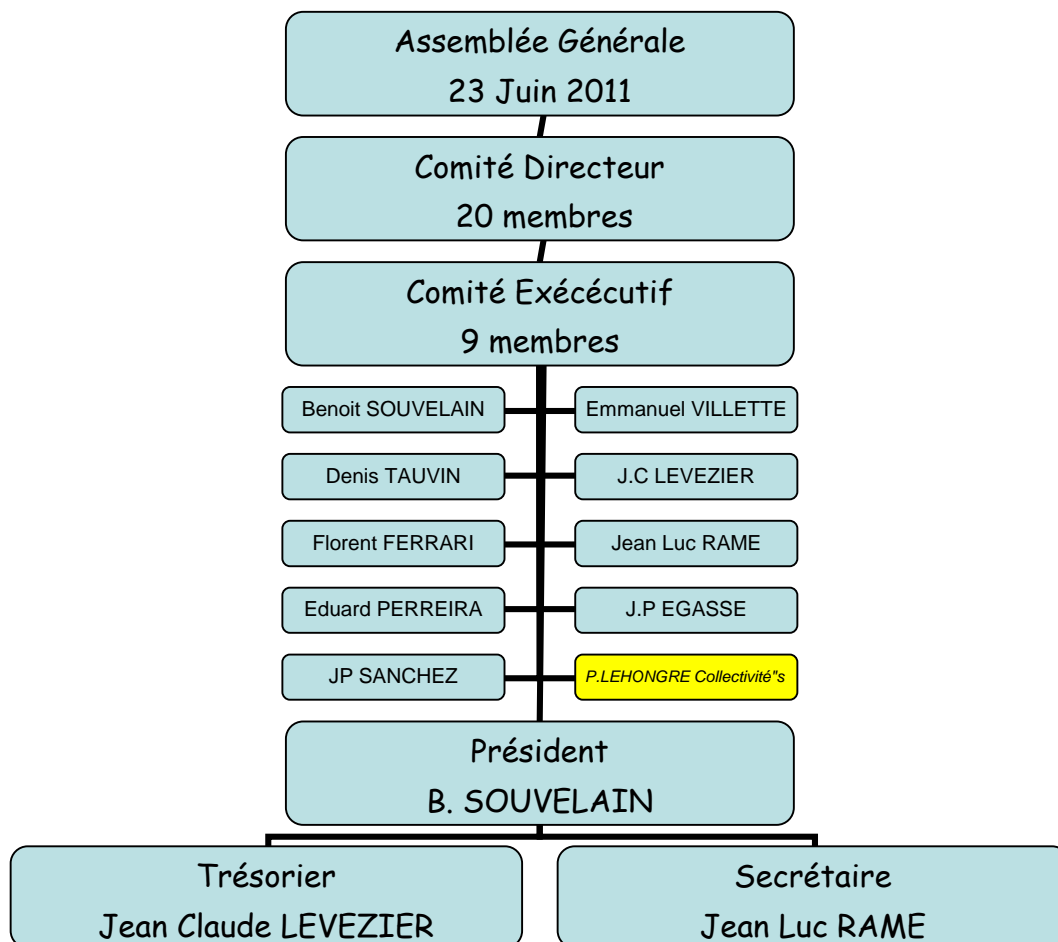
Assemblée Générale
23 Juin 2011

Comité Directeur
20 membres

Comité Exécécutif
9 membres

Benoit SOUVELAIN

Emmanuel VILLETTE

Denis TAUVIN

J.C LEVEZIER

Florent FERRARI

Jean Luc RAME

Eduard PERREIRA

J.P EGASSE

JP SANCHEZ

P.LEHONGRE Collectivité"s

Président
B. SOUVELAIN

Trésorier
Jean Claude LEVEZIER

Secrétaire
Jean Luc RAME